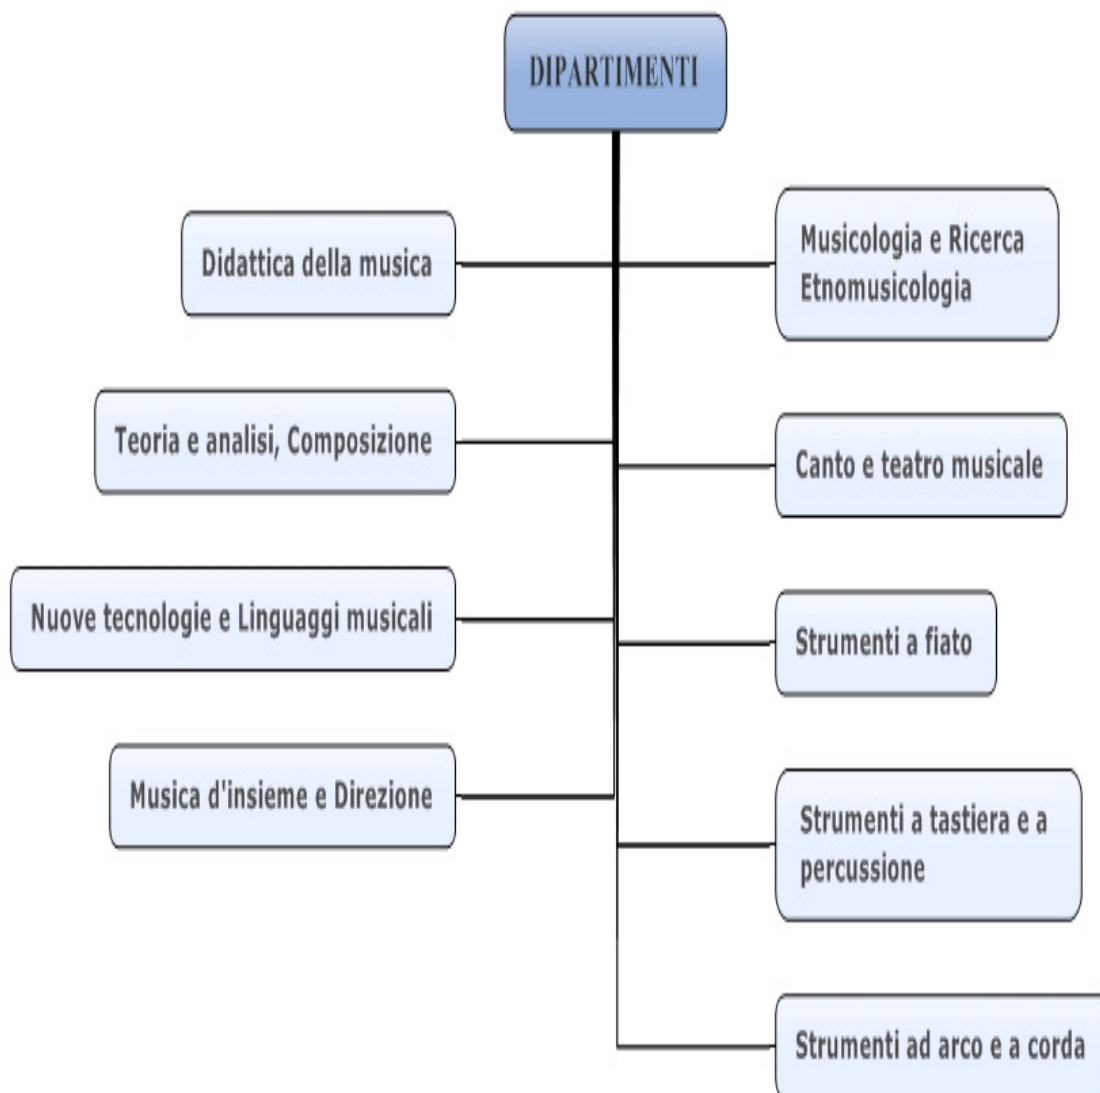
DIPARTIMENTI

Didattica della musica

Musicologia e Ricerca Etnomusicologia

Teoria e analisi, Composizione

Canto e teatro musicale

Nuove tecnologie e Linguaggi musicali

Strumenti a fiato

Musica d'insieme e Direzione

Strumenti a tastiera e a percussione

Strumenti ad arco e a corda